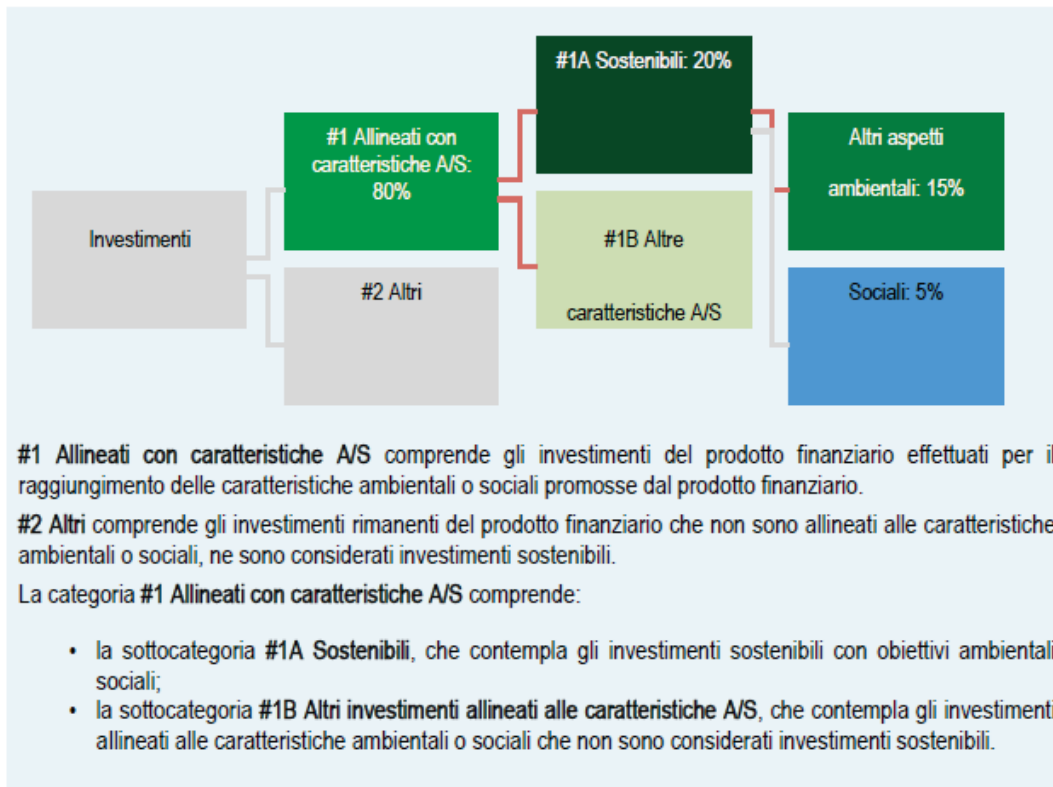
Investimenti

#1 Allineati con caratteristiche A/S: 80%

#2 Altri

#1A Sostenibili: 20%

#1B Altre caratteristiche A/S

Altri aspetti ambientali: 15%

Sociali: 5%

**#1 Allineati con caratteristiche A/S** comprende gli investimenti del prodotto finanziario effettuati per il raggiungimento delle caratteristiche ambientali o sociali promosse dal prodotto finanziario.

**#2 Altri** comprende gli investimenti rimanenti del prodotto finanziario che non sono allineati alle caratteristiche ambientali o sociali, ne sono considerati investimenti sostenibili.

La categoria **#1 Allineati con caratteristiche A/S** comprende:

- la sottocategoria **#1A Sostenibili**, che contempla gli investimenti sostenibili con obiettivi ambientali sociali;
- la sottocategoria **#1B Altri investimenti allineati alle caratteristiche A/S**, che contempla gli investimenti allineati alle caratteristiche ambientali o sociali che non sono considerati investimenti sostenibili.